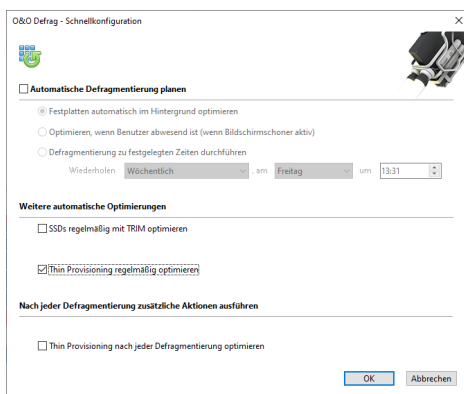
O&O Defrag - Schnellkonfiguration

Automatische Defragmentierung planen

Festplatten automatisch im Hintergrund optimieren

Optimieren, wenn Benutzer abwesend ist (wenn Bildschirmschoner aktiv)

Defragmentierung zu festgelegten Zeiten durchführen

Wiederholen Wöchentlich , am Freitag um 13:31

Weitere automatische Optimierungen

SSDs regelmäßig mit TRIM optimieren

Thin Provisioning regelmäßig optimieren

Nach jeder Defragmentierung zusätzliche Aktionen ausführen

Thin Provisioning nach jeder Defragmentierung optimieren

OK Abbrechen